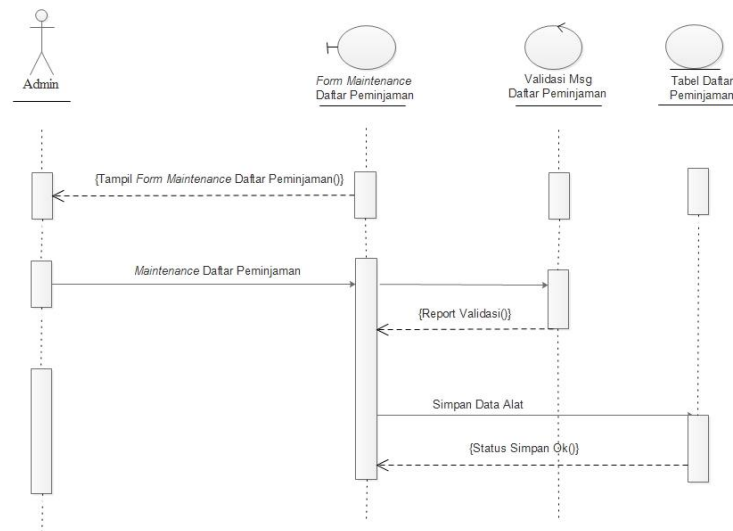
Admin

Form Maintenance Daftar Peminjaman

Validasi Msg Daftar Peminjaman

Tabel Daftar Peminjaman

{Tampil Form Maintenance Daftar Peminjaman()}

Maintenance Daftar Peminjaman

{Report Validasi()}

Simpan Data Alat

{Status Simpan Ok()}